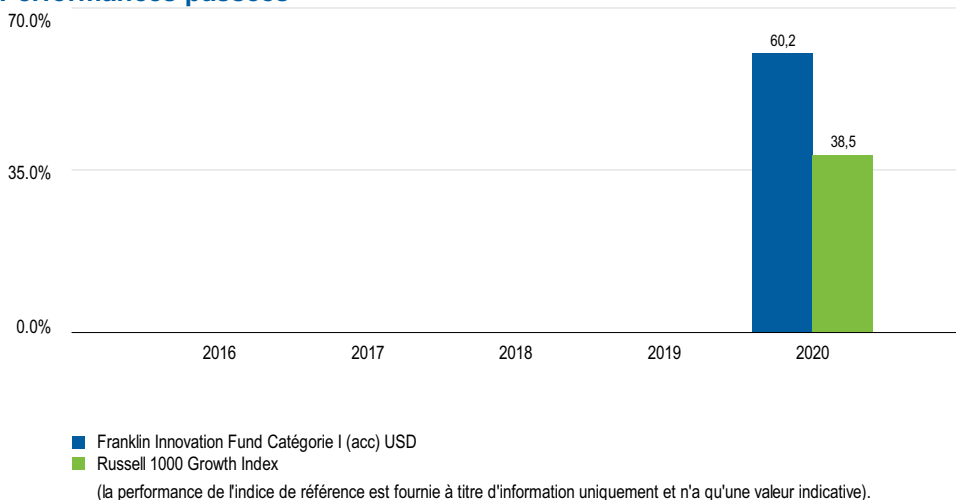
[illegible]

70.0%

35.0%

0.0%

60,2

38,5

2016

2017

2018

2019

2020

Franklin Innovation Fund Catégorie I (acc) USD

Russell 1000 Growth Index

(la performance de l'indice de référence est fournie à titre d'information uniquement et n'a qu'une valeur indicative).